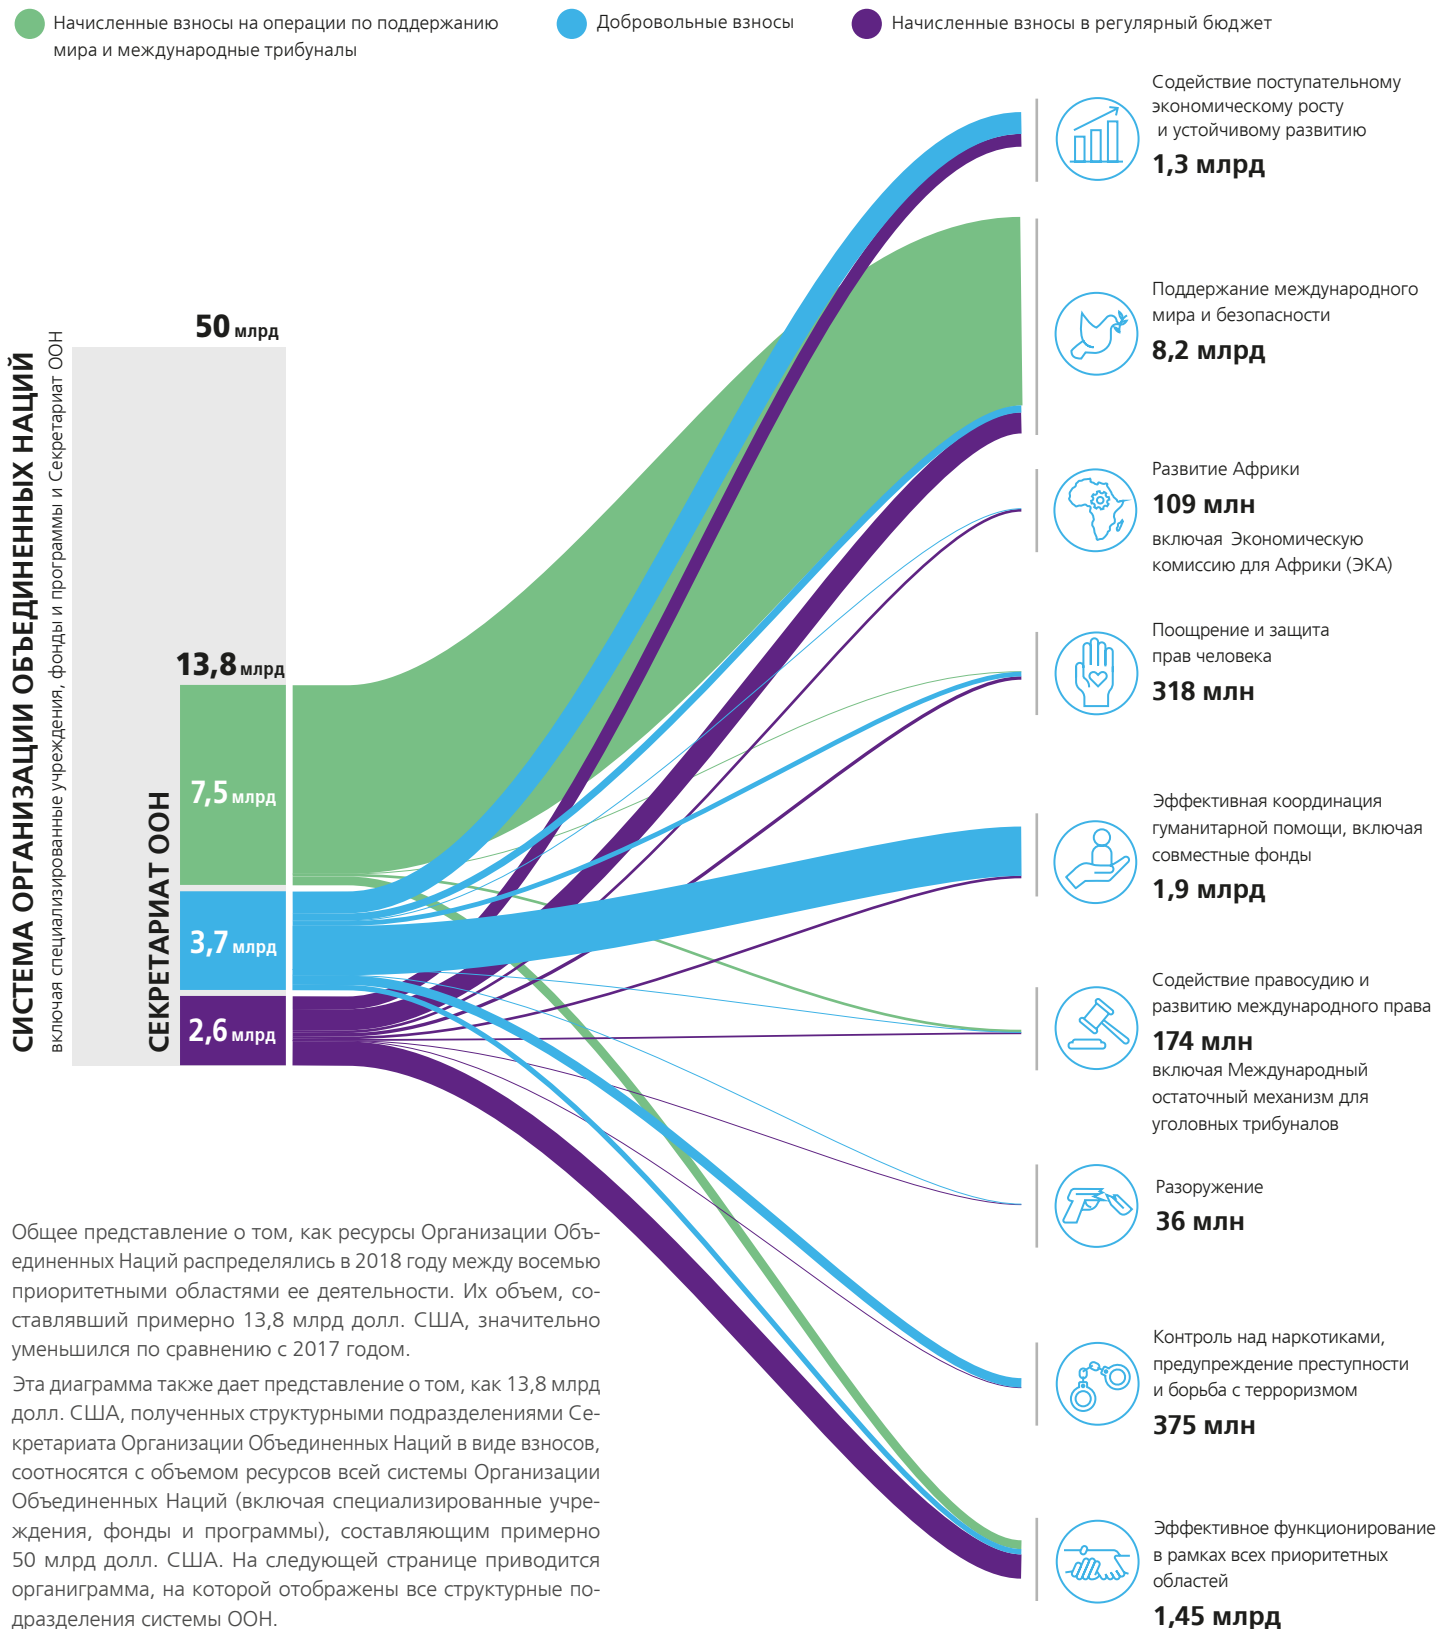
Начисленные взносы на операции по поддержанию мира и международные трибуналы

Добровольные взносы

Начисленные взносы в регулярный бюджет

СИСТЕМА ОРГАНИЗАЦИИ ОБЪЕДИНЕННЫХ НАЦИЙ

включая специализированные учреждения, фонды и программы и Секретариат ООН

50 млрд

13,8 млрд

СЕКРЕТАРИАТ ООН

7,5 млрд

3,7 млрд

2,6 млрд

Содействие поступательному экономическому росту и устойчивому развитию
1,3 млрд

Поддержание международного мира и безопасности
8,2 млрд

Развитие Африки
109 млн
включая Экономическую комиссию для Африки (ЭКА)

Поощрение и защита прав человека
318 млн

Эффективная координация гуманитарной помощи, включая совместные фонды
1,9 млрд

Содействие правосудию и развитию международного права
174 млн
включая Международный остаточный механизм для уголовных трибуналов

Разоружение
36 млн

Контроль над наркотиками, предупреждение преступности и борьба с терроризмом
375 млн

Эффективное функционирование в рамках всех приоритетных областей
1,45 млрд

Общее представление о том, как ресурсы Организации Объединенных Наций распределялись в 2018 году между восемью приоритетными областями ее деятельности. Их объем, составлявший примерно 13,8 млрд долл. США, значительно уменьшился по сравнению с 2017 годом.

Эта диаграмма также дает представление о том, как 13,8 млрд долл. США, полученных структурными подразделениями Секретариата Организации Объединенных Наций в виде взносов, соотносятся с объемом ресурсов всей системы Организации Объединенных Наций (включая специализированные учреждения, фонды и программы), составляющим примерно 50 млрд долл. США. На следующей странице приводится органиграмма, на которой отображены все структурные подразделения системы ООН.